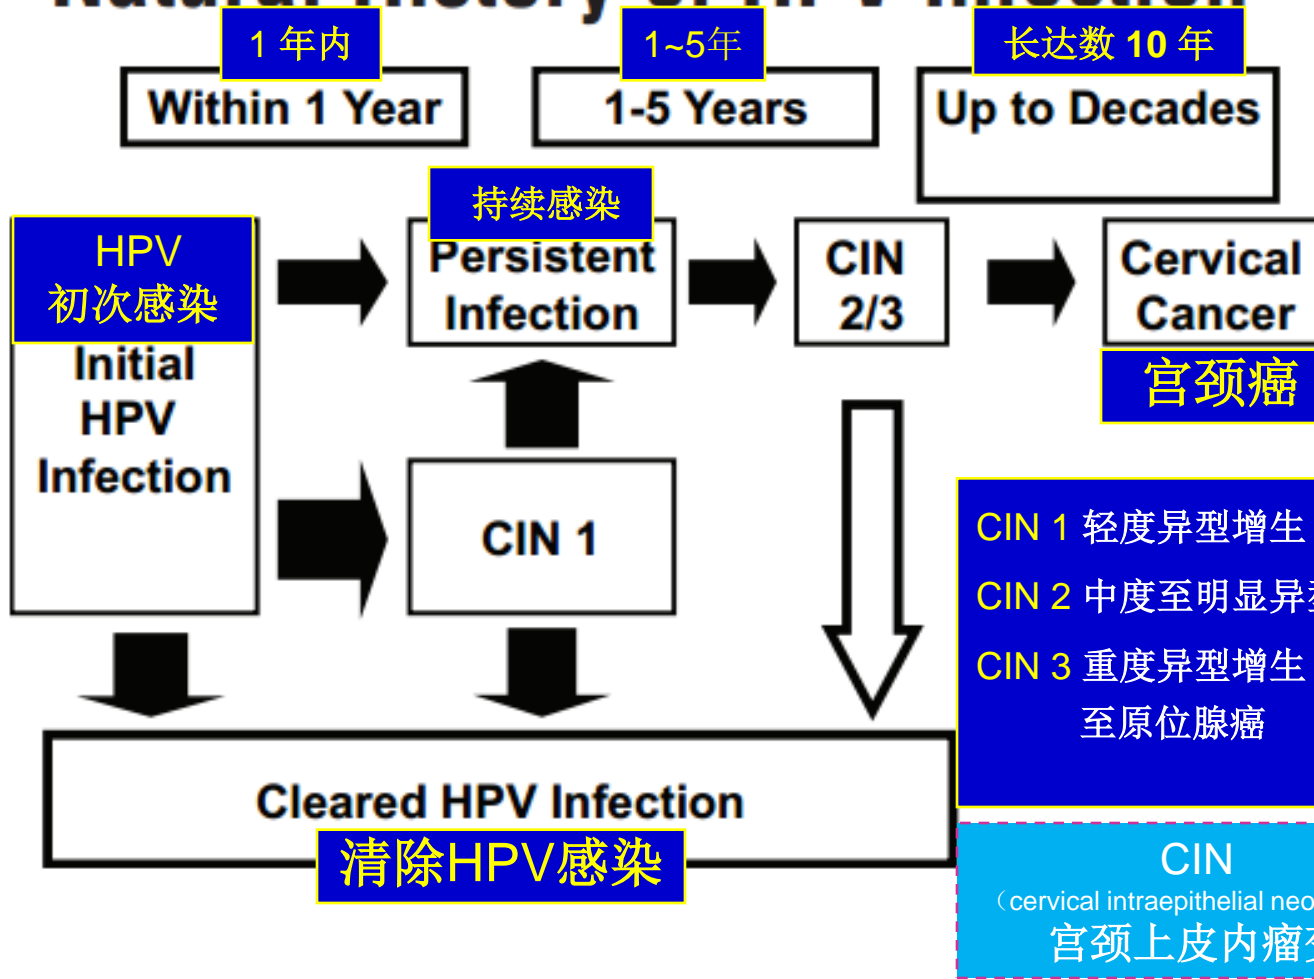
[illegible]

1 年内
Within 1 Year

1~5年
1-5 Years

长达数 10 年
Up to Decades

HPV
初次感染
Initial HPV Infection

持续感染
Persistent Infection

CIN 2/3

Cervical Cancer
宫颈癌

CIN 1

Cleared HPV Infection
清除HPV感染

CIN 1 轻度异型增生
CIN 2 中度至明显异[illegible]
CIN 3 重度异型增生
至原位腺癌

CIN
(cervical intraepithelial neo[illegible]
宫颈上皮内瘤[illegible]